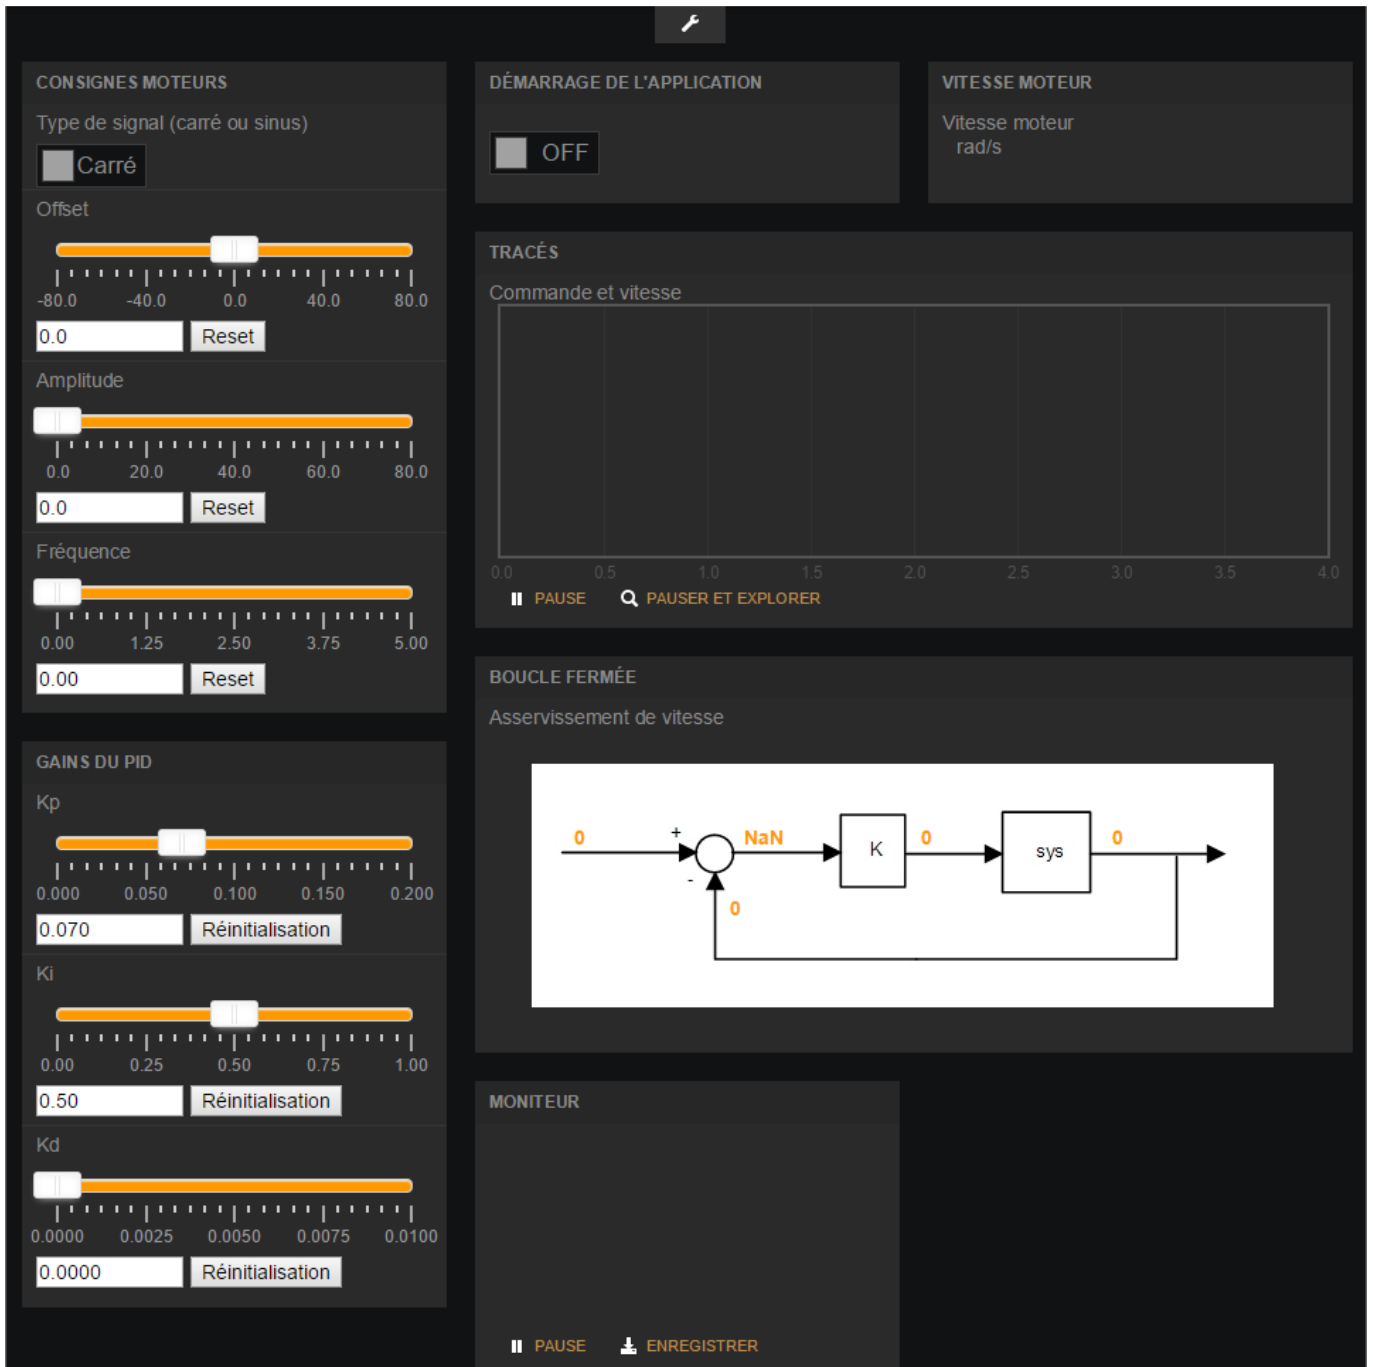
CONSIGNES MOTEURS

Type de signal (carré ou sinus)

Carré

Offset

-80.0 -40.0 0.0 40.0 80.0

0.0 Reset

Amplitude

0.0 20.0 40.0 60.0 80.0

0.0 Reset

Fréquence

0.00 1.25 2.50 3.75 5.00

0.00 Reset

GAINS DU PID

Kp

0.000 0.050 0.100 0.150 0.200

0.070 Réinitialisation

Ki

0.00 0.25 0.50 0.75 1.00

0.50 Réinitialisation

Kd

0.0000 0.0025 0.0050 0.0075 0.0100

0.0000 Réinitialisation

DÉMARRAGE DE L'APPLICATION

OFF

VITESSE MOTEUR

Vitesse moteur
rad/s

TRACÉS

Commande et vitesse

0.0 0.5 1.0 1.5 2.0 2.5 3.0 3.5 4.0

PAUSE PAUSER ET EXPLORER

BOUCLE FERMÉE

Asservissement de vitesse

0 + NaN K 0 sys 0 - 0

MONITEUR

PAUSE ENREGISTRER